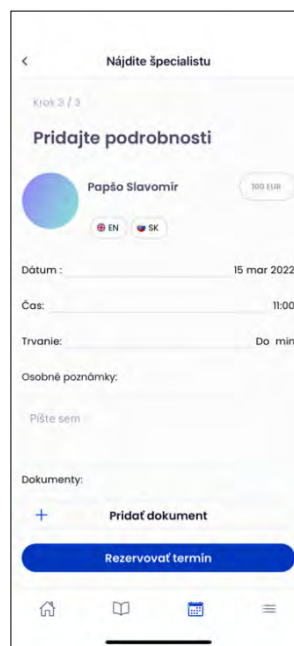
<

Nájdite špecialistu

Krok 3 / 3

Pridajte podrobnosti

Papšo Slavomír

100 EUR

EN SK

Dátum : 15 mar 2022

Čas: 11:00

Trvanie: Do min

Osobné poznámky:

Píšte sem

Dokumenty:

+ Pridať dokument

Rezervovať termín